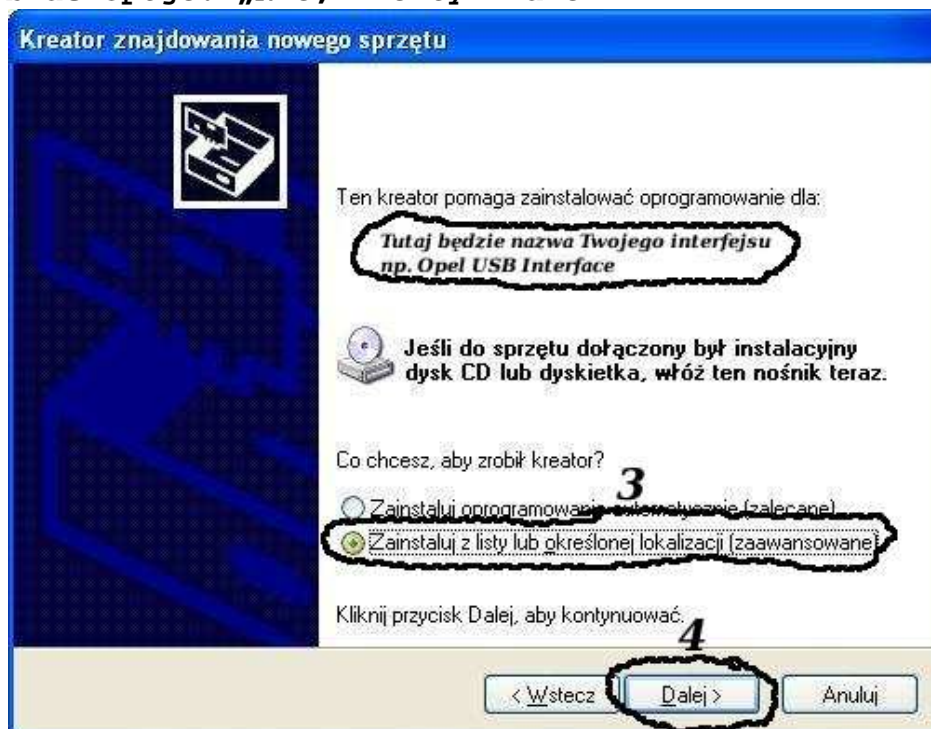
Kreator znajdowania nowego sprzętu

Ten kreator pomaga zainstalować oprogramowanie dla:

Tutaj będzie nazwa Twojego interfejsu np. Opel USB Interface

Jeśli do sprzętu dołączony był instalacyjny dysk CD lub dyskietka, włóż ten nośnik teraz.

Co chcesz, aby zrobił kreator?

3

Zainstaluj oprogramowanie automatycznie (zalecane)

Zainstaluj z listy lub określonej lokalizacji (zaawansowane)

Kliknij przycisk Dalej, aby kontynuować.

4

< Wstecz | Dalej > | Anuluj